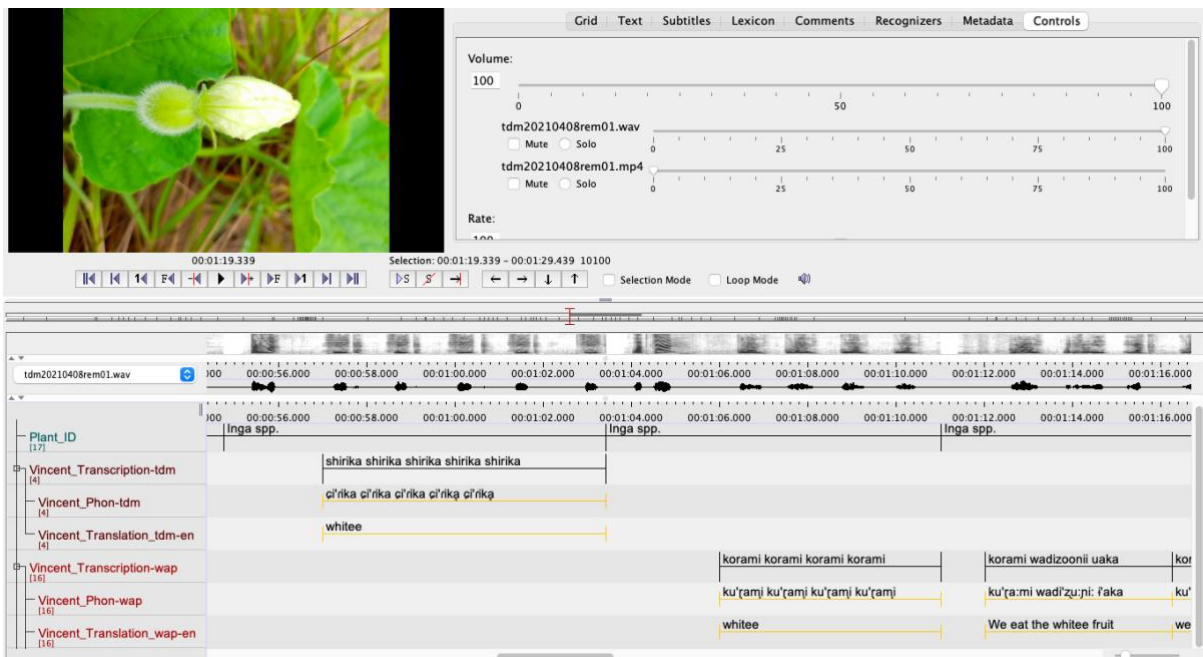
Grid | Text | Subtitles | Lexicon | Comments | Recognizers | Metadata | Controls

Volume:
100
0 50 100
tdm20210408rem01.wav
Mute Solo
0 25 50 75 100
tdm20210408rem01.mp4
Mute Solo
0 25 50 75 100
Rate:
100

00:01:19.339
Selection: 00:01:19.339 - 00:01:29.439 10100
Selection Mode
Loop Mode

tdm20210408rem01.wav
000 00:00:56.000 00:00:58.000 00:01:00.000 00:01:02.000 00:01:04.000 00:01:06.000 00:01:08.000 00:01:10.000 00:01:12.000 00:01:14.000 00:01:16.000

000 00:00:56.000 00:00:58.000 00:01:00.000 00:01:02.000 00:01:04.000 00:01:06.000 00:01:08.000 00:01:10.000 00:01:12.000 00:01:14.000 00:01:16.000

Plant_ID [17]
Inga spp.
Inga spp.
Inga spp.

Vincent_Transcription-tdm [4]
shirika shirika shirika shirika shirika

Vincent_Phon-tdm [4]
ɕiˈrika ɕiˈrika ɕiˈrika ɕiˈrika ɕiˈrika

Vincent_Translation_tdm-en [4]
whitee

Vincent_Transcription-wap [16]
korami korami korami korami
korami wadizoonii uaka
kor

Vincent_Phon-wap [16]
kuˈɾami kuˈɾami kuˈɾami kuˈɾami
kuˈɾa:mi wadiˈzu:ni: iˈaka
ku'

Vincent_Translation_wap-en [16]
whitee
We eat the whitee fruit
we